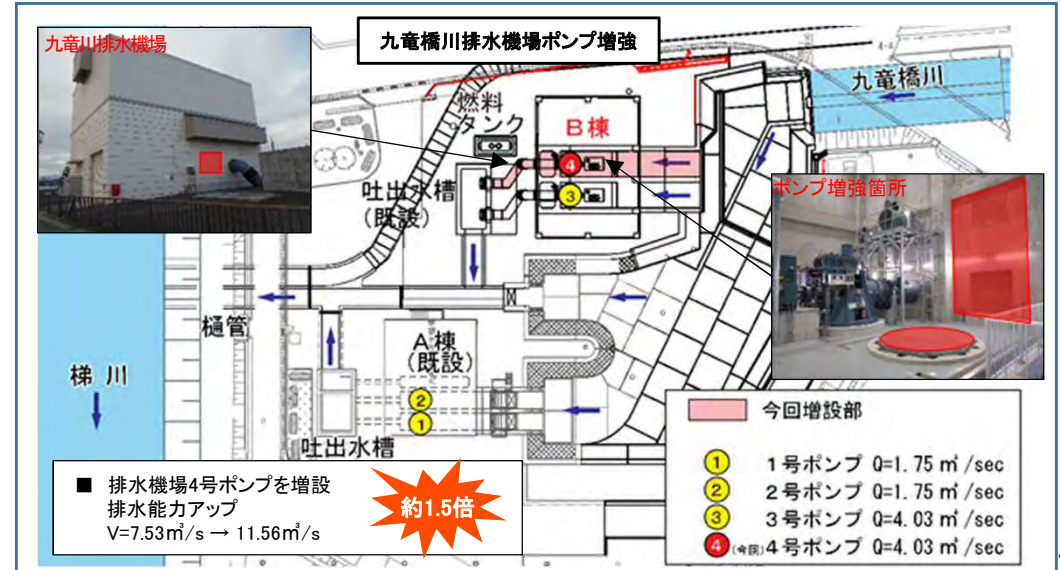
九竜橋川排水機場ポンプ増強

九竜川排水機場

九竜橋川

燃料タンク

B棟

4

3

吐出水槽(既設)

ポンプ増強箇所

樋管

A棟(既設)

梯川

2

1

吐出水槽

今回増設部

1　1号ポンプ　Q=1.75㎥/sec
2　2号ポンプ　Q=1.75㎥/sec
3　3号ポンプ　Q=4.03㎥/sec
4　(今回)4号ポンプ　Q=4.03㎥/sec

■　排水機場4号ポンプを増設
排水能力アップ
V=7.53㎥/s → 11.56㎥/s

約1.5倍